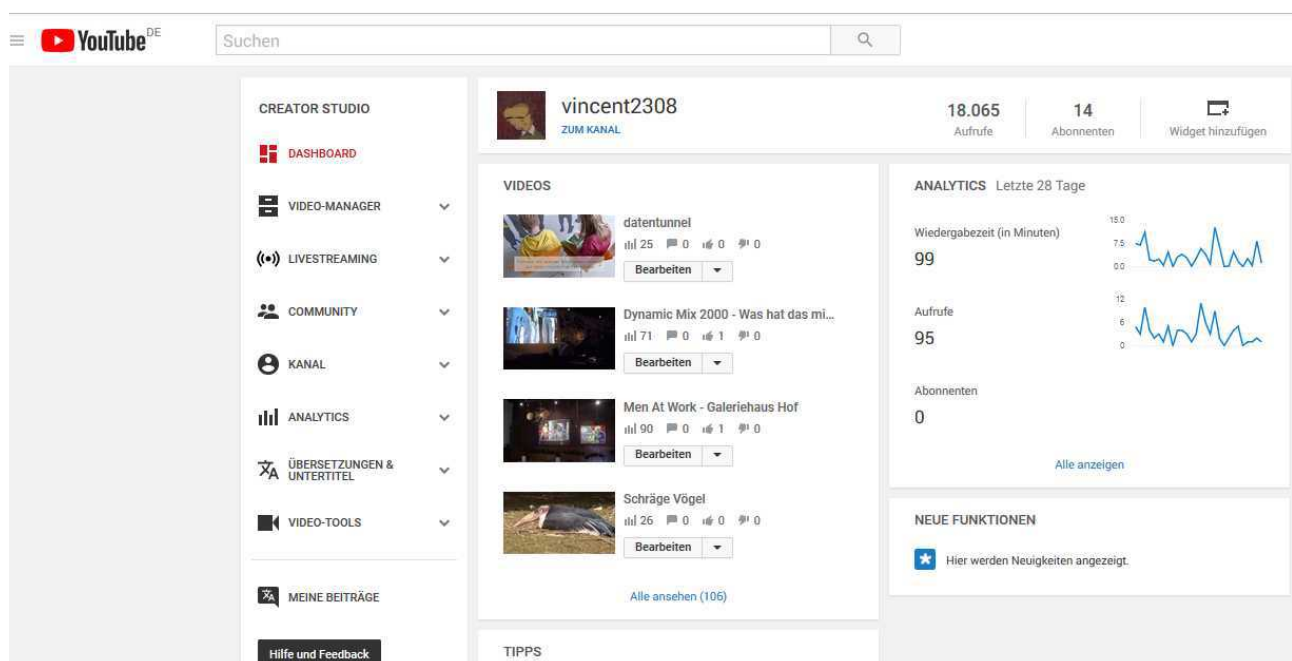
YouTube DE

Suchen

CREATOR STUDIO

DASHBOARD

VIDEO-MANAGER

LIVESTREAMING

COMMUNITY

KANAL

ANALYTICS

ÜBERSETZUNGEN & UNTERTITEL

VIDEO-TOOLS

MEINE BEITRÄGE

Hilfe und Feedback

vincent2308
ZUM KANAL

18.065
Aufrufe

14
Abonnenten

Widget hinzufügen

VIDEOS

datentunnel
25 0 0 0
Bearbeiten

Dynamic Mix 2000 - Was hat das mi...
71 0 1 0
Bearbeiten

Men At Work - Galeriehaus Hof
90 0 1 0
Bearbeiten

Schräge Vögel
26 0 0 0
Bearbeiten

Alle ansehen (106)

TIPPS

ANALYTICS Letzte 28 Tage

Wiedergabezeit (in Minuten)
99

15.0
7.5
0.0

Aufrufe
95

12
6
0

Abonnenten
0

Alle anzeigen

NEUE FUNKTIONEN

Hier werden Neuigkeiten angezeigt.